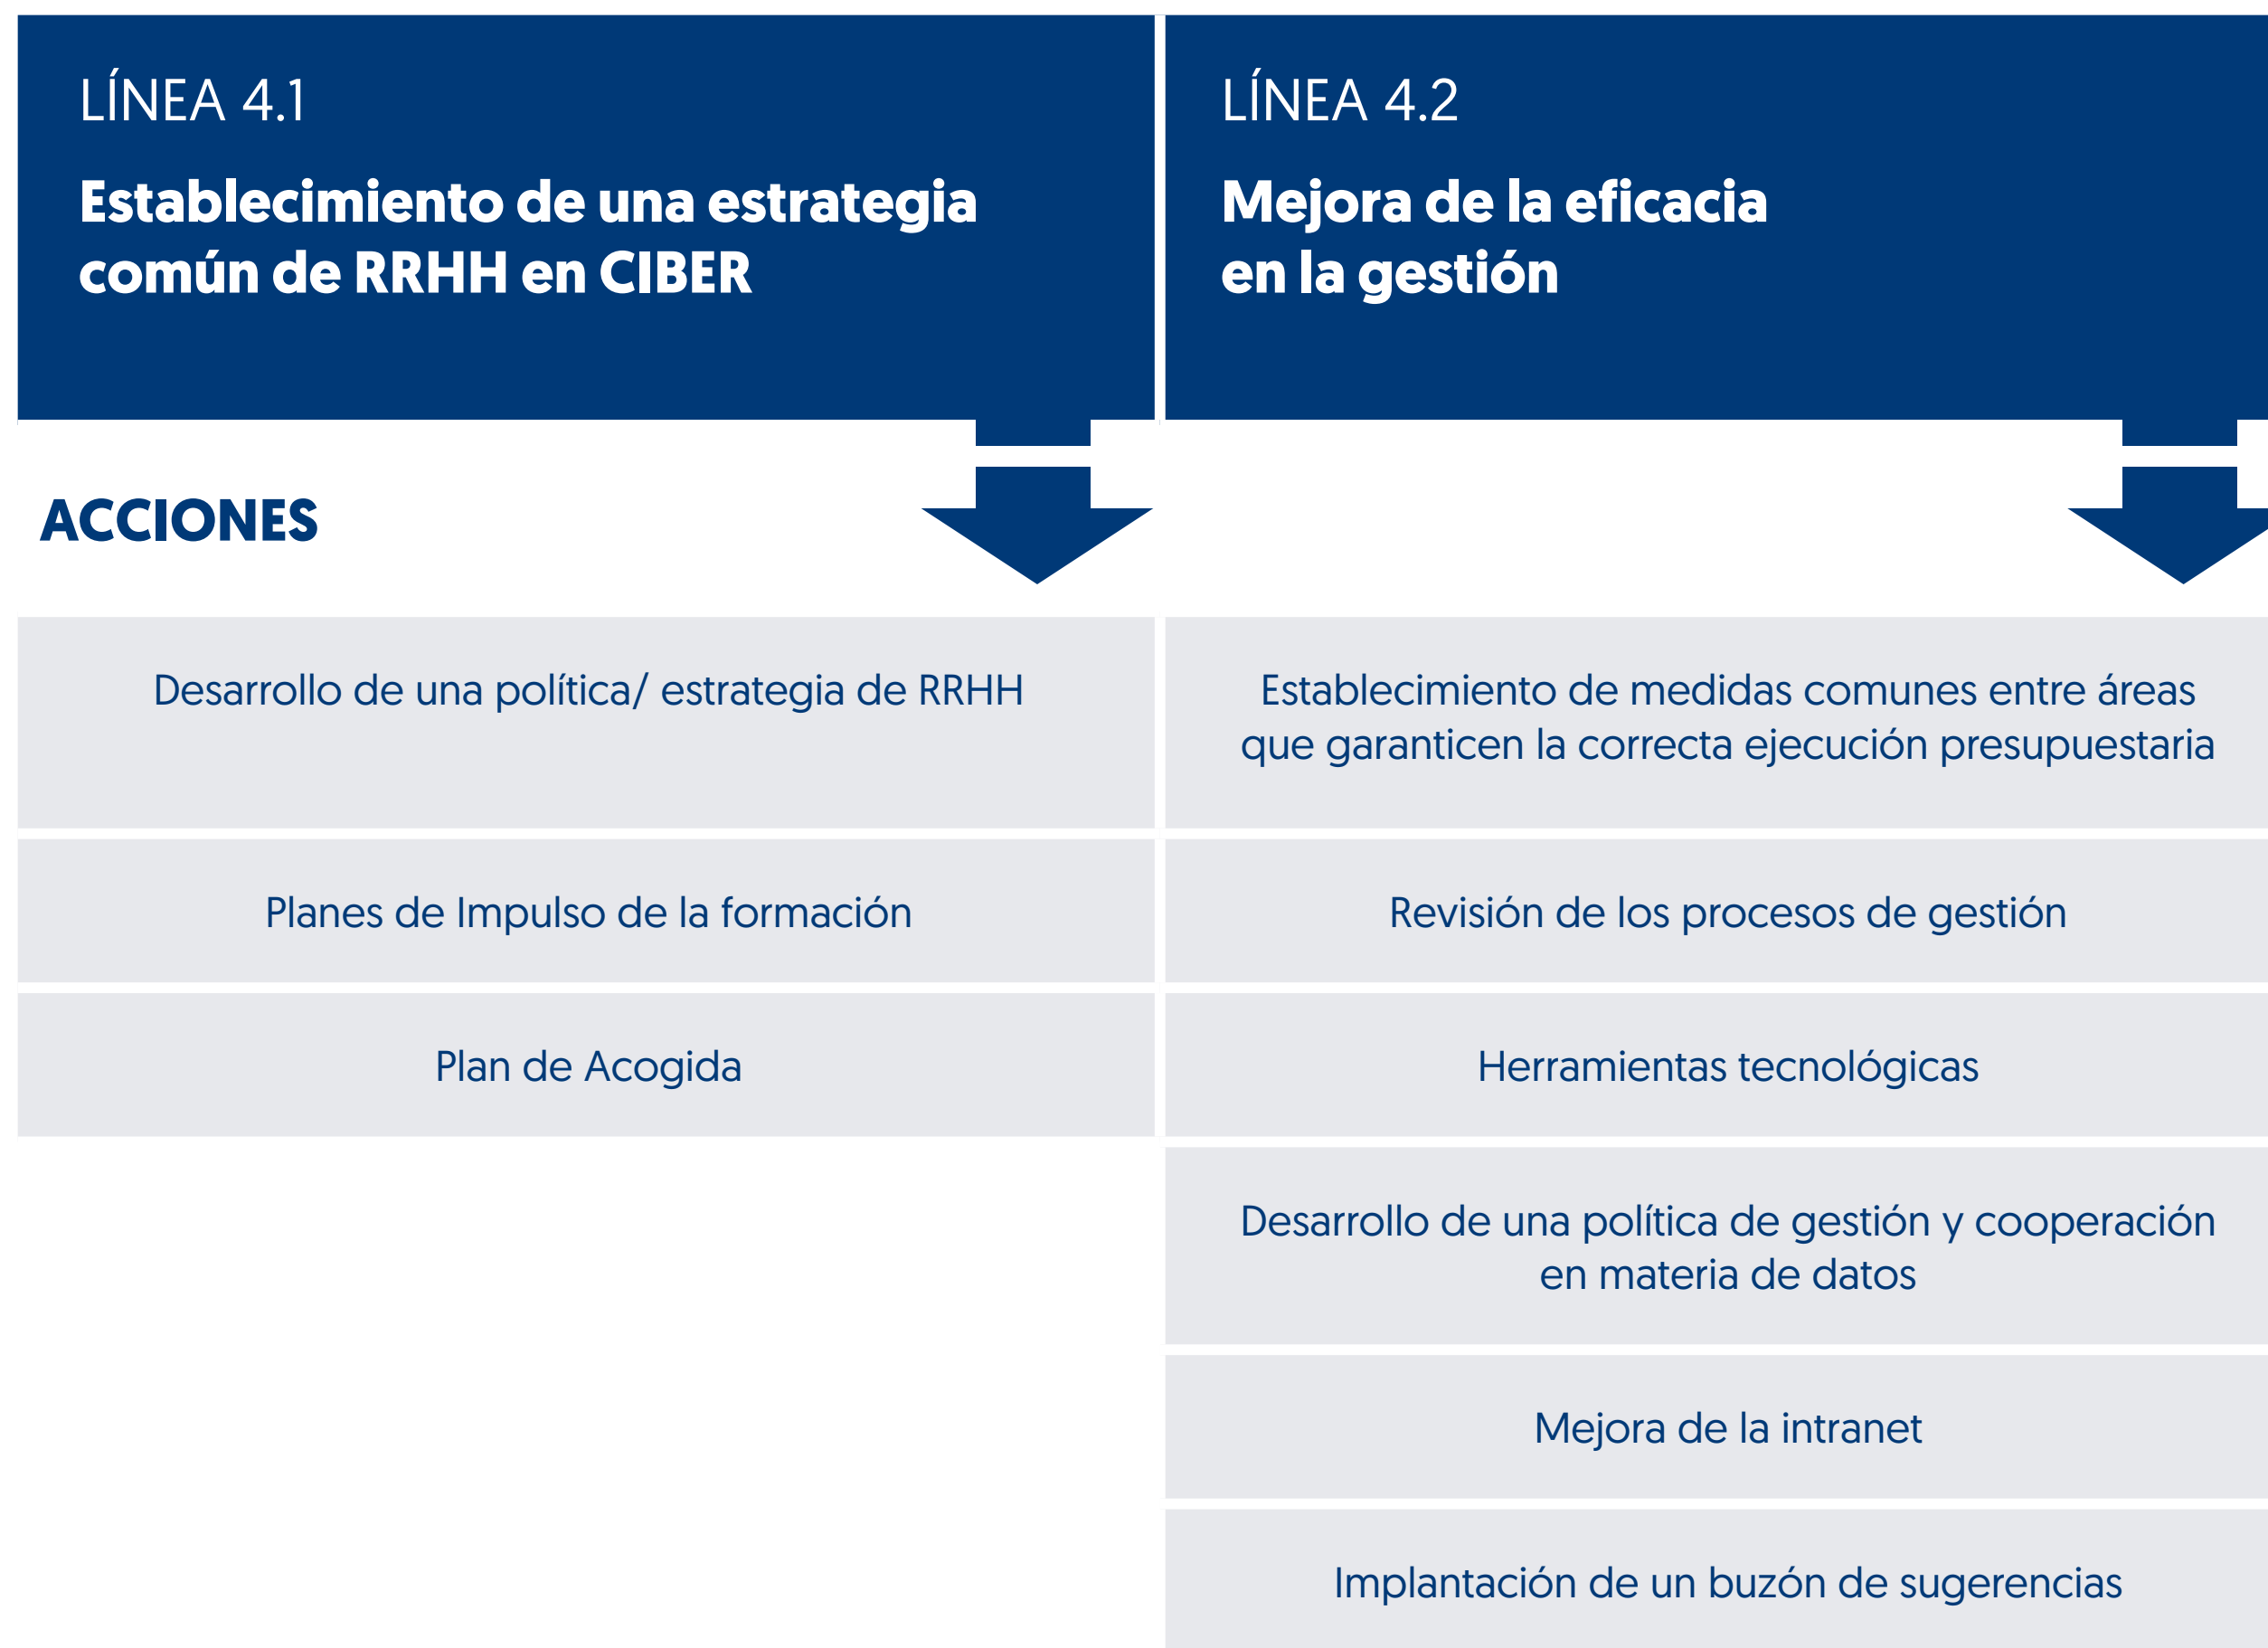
LÍNEA 4.1

Establecimiento de una estrategia común de RRHH en CIBER

ACCIONES

Desarrollo de una política/ estrategia de RRHH

Planes de Impulso de la formación

Plan de Acogida

LÍNEA 4.2

Mejora de la eficacia en la gestión

Establecimiento de medidas comunes entre áreas que garanticen la correcta ejecución presupuestaria

Revisión de los procesos de gestión

Herramientas tecnológicas

Desarrollo de una política de gestión y cooperación en materia de datos

Mejora de la intranet

Implantación de un buzón de sugerencias